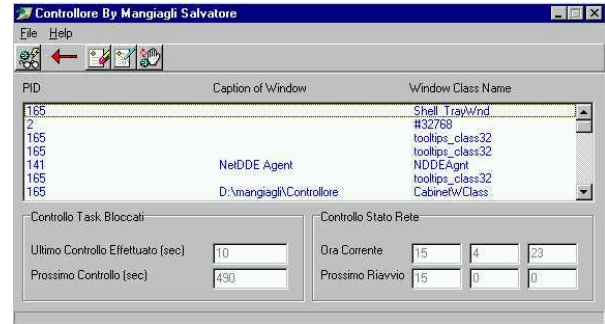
Controllore By Mangiagli Salvatore

File Help

| PID | Caption of Window | Window Class Name |
|---|---|---|
| 165 | | Shell_TrayWnd |
| 2 | | #32768 |
| 165 | | tooltips_class32 |
| 165 | | tooltips_class32 |
| 141 | NetDDE Agent | NDDEAgnt |
| 165 | | tooltips_class32 |
| 165 | D:\mangiagli\Controllore | CabinetWClass |

Controllo Task Bloccati

Ultimo Controllo Effettuato (sec) 10

Prossimo Controllo (sec) 490

Controllo Stato Rete

Ora Corrente 15 4 23

Prossimo Riavvio 15 0 0